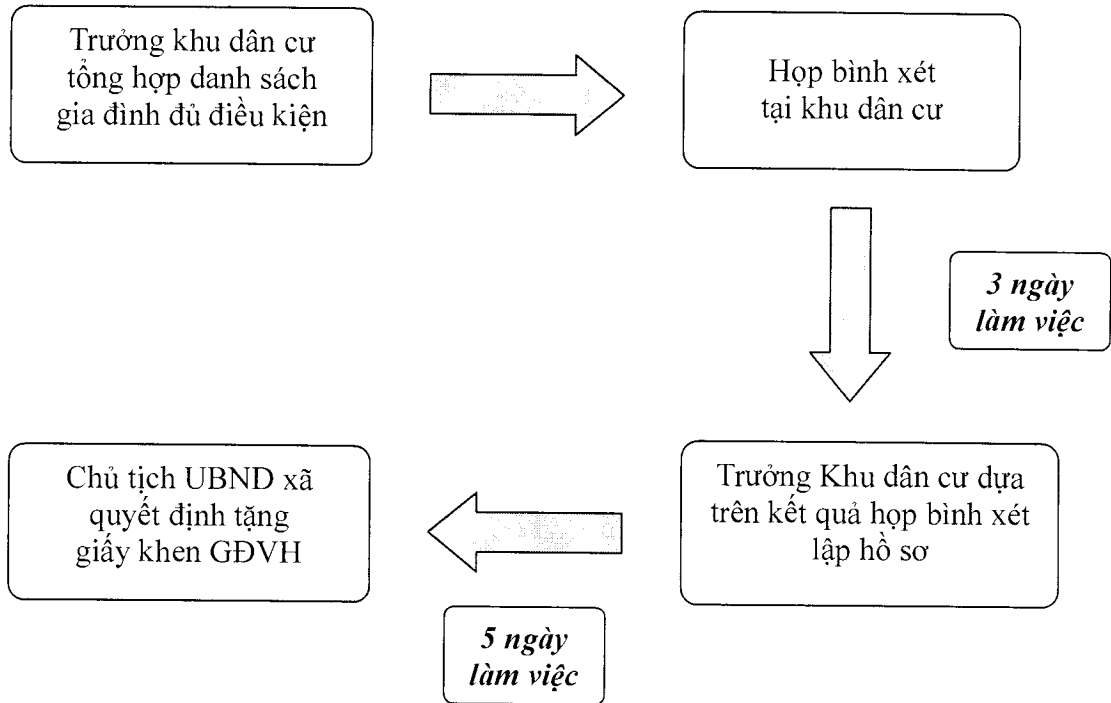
Trưởng khu dân cư tổng hợp danh sách gia đình đủ điều kiện

Họp bình xét tại khu dân cư

3 ngày làm việc

Chủ tịch UBND xã quyết định tặng giấy khen GĐVH

Trưởng Khu dân cư dựa trên kết quả họp bình xét lập hồ sơ

5 ngày làm việc